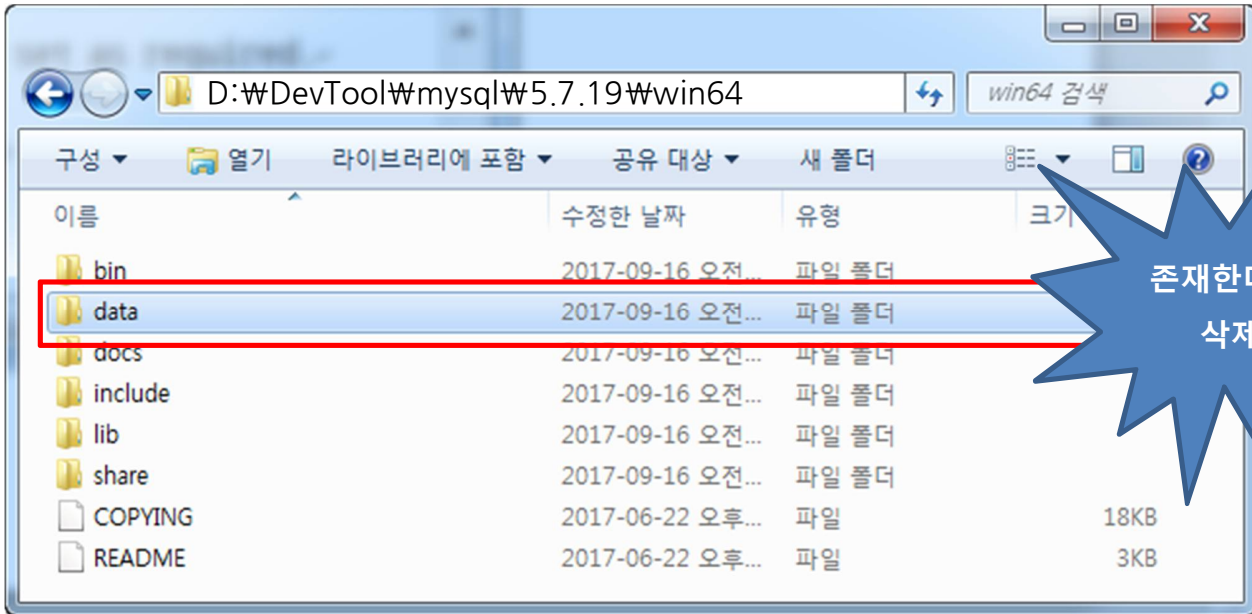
D:₩DevTool₩mysql₩5.7.19₩win64

win64 검색

구성 ▾ 열기 라이브러리에 포함 ▾ 공유 대상 ▾ 새 폴더

| 이름 | 수정한 날짜 | 유형 | 크기 |
|---|---|---|---|
| bin | 2017-09-16 오전... | 파일 폴더 | |
| data | 2017-09-16 오전... | 파일 폴더 | |
| docs | 2017-09-16 오전... | 파일 폴더 | |
| include | 2017-09-16 오전... | 파일 폴더 | |
| lib | 2017-09-16 오전... | 파일 폴더 | |
| share | 2017-09-16 오전... | 파일 폴더 | |
| COPYING | 2017-06-22 오후... | 파일 | 18KB |
| README | 2017-06-22 오후... | 파일 | 3KB |

존재한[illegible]
삭제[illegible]